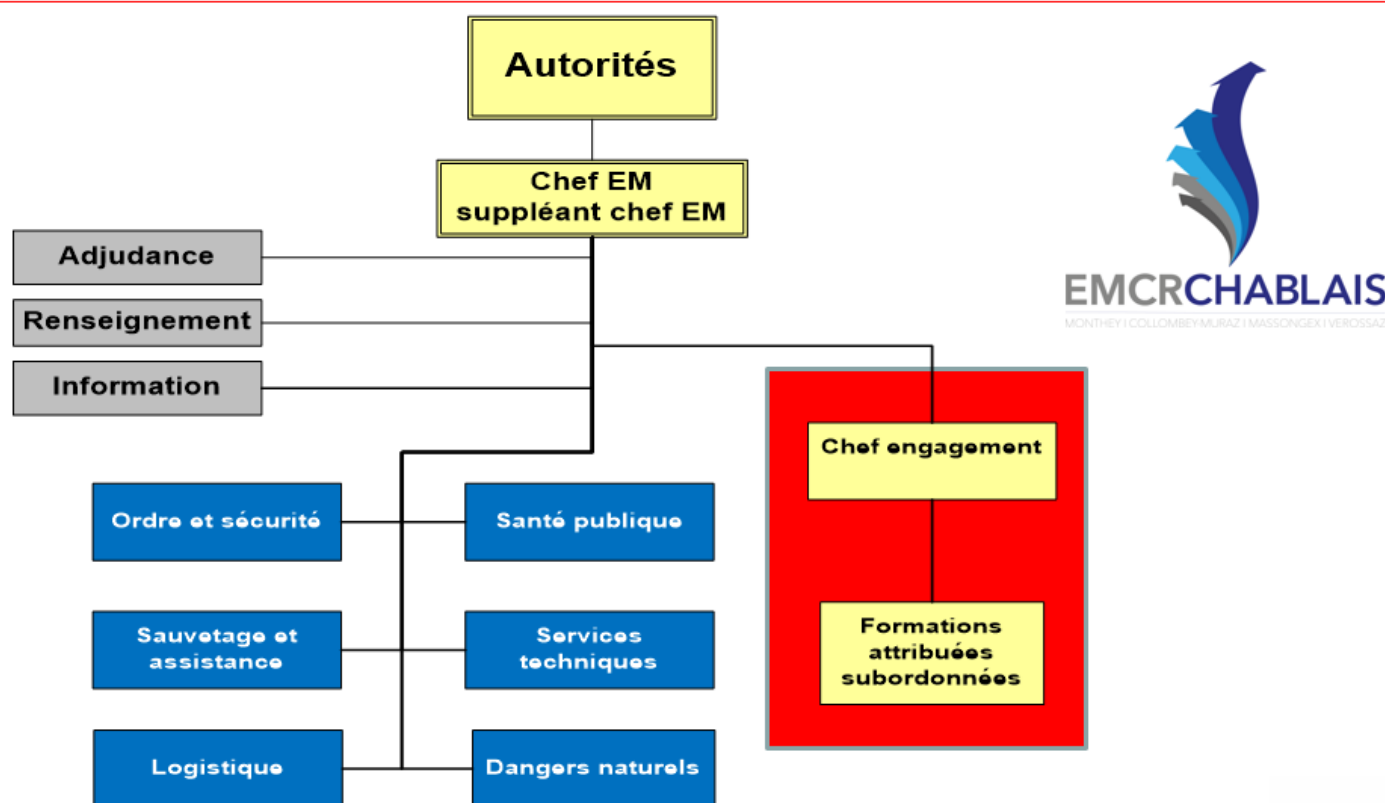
Autorités

Chef EM
suppléant chef EM

Adjudance

Renseignement

Information

EMCRCHABLAIS
MONTHEY | COLLOMBEY-MURAZ | MASSONGEX | VEROSSAZ

Chef engagement

Formations attribuées subordonnées

Ordre et sécurité

Santé publique

Sauvetage et assistance

Services techniques

Logistique

Dangers naturels